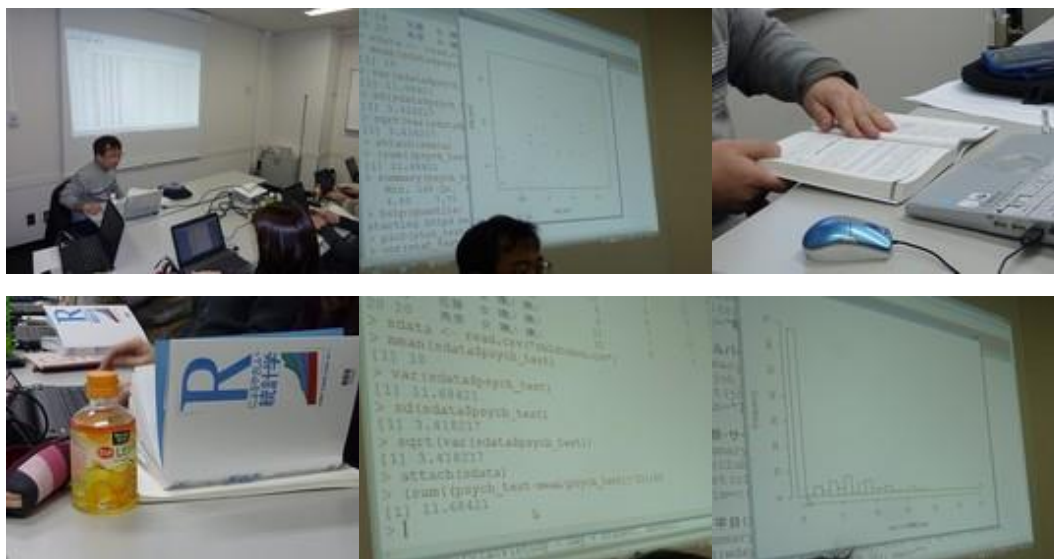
R

> sdata <- read.csv("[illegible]")
> mean(sdata$psych_test)
[1] 10
> var(sdata$psych_test)
[1] 11.68421
> sd(sdata$psych_test)
[1] 3.418217
> sqrt(var(sdata$psych_test))
[1] 3.418217
> attach(sdata)
> (sum((psych_test-mean(psych_test))^2))/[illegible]
[1] 11.68421
>